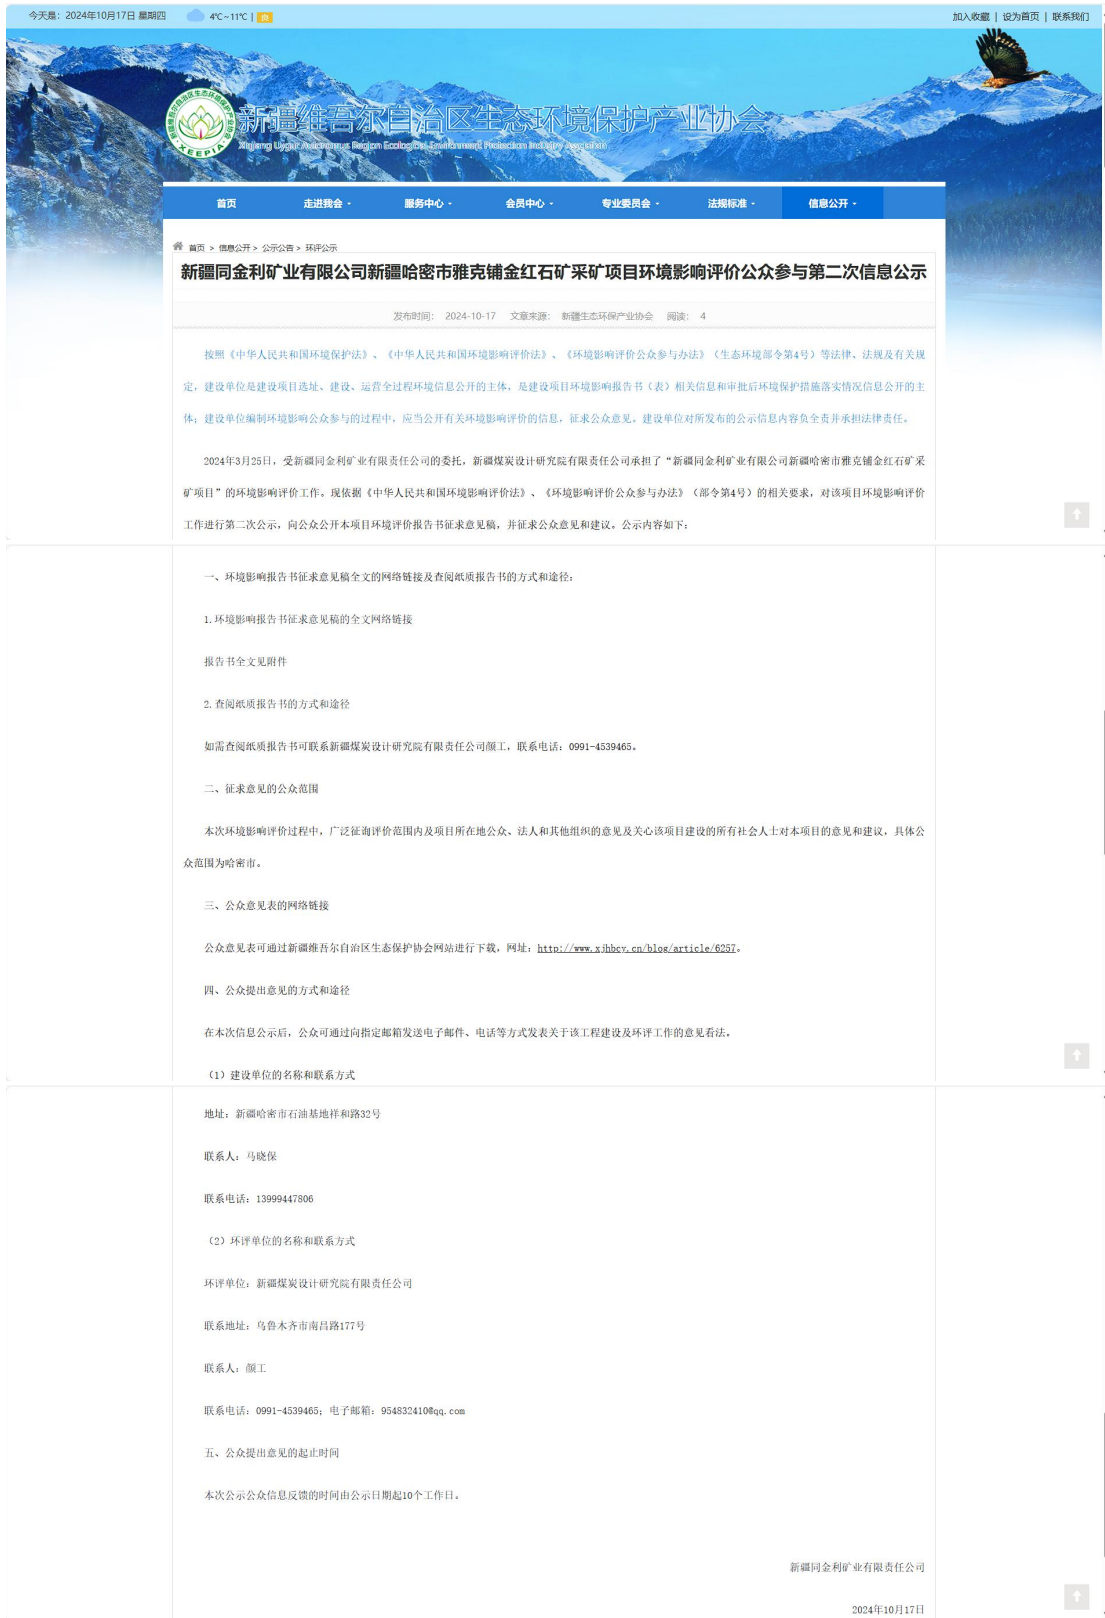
今天是：2024年10月17日 星期四　4℃~11℃ | 良

加入收藏 | 设为首页 | 联系我们

新疆维吾尔自治区生态环境保护产业协会
Xinjiang Uygur Autonomous Region Ecological Environment Protection Industry Association
XEEPIA

首页　走进我会　服务中心　会员中心　专业委员会　法规标准　信息公开

首页 > 信息公开 > 公示公告 > 环评公示

新疆同金利矿业有限公司新疆哈密市雅克铺金红石矿采矿项目环境影响评价公众参与第二次信息公示

发布时间： 2024-10-17　文章来源： 新疆生态环保产业协会　阅读： 4

按照《中华人民共和国环境保护法》、《中华人民共和国环境影响评价法》、《环境影响评价公众参与办法》（生态环境部令第4号）等法律、法规及有关规定，建设单位是建设项目选址、建设、运营全过程环境信息公开的主体，是建设项目环境影响报告书（表）相关信息和审批后环境保护措施落实情况信息公开的主体；建设单位编制环境影响公众参与的过程中，应当公开有关环境影响评价的信息，征求公众意见。建设单位对所发布的公示信息内容负全责并承担法律责任。

2024年3月25日，受新疆同金利矿业有限责任公司的委托，新疆煤炭设计研究院有限责任公司承担了“新疆同金利矿业有限公司新疆哈密市雅克铺金红石矿采矿项目”的环境影响评价工作。现依据《中华人民共和国环境影响评价法》、《环境影响评价公众参与办法》（部令第4号）的相关要求，对该项目环境影响评价工作进行第二次公示，向公众公开本项目环境评价报告书征求意见稿，并征求公众意见和建议。公示内容如下：

一、环境影响报告书征求意见稿全文的网络链接及查阅纸质报告书的方式和途径：

1.环境影响报告书征求意见稿的全文网络链接

报告书全文见附件

2.查阅纸质报告书的方式和途径

如需查阅纸质报告书可联系新疆煤炭设计研究院有限责任公司颜工，联系电话：0991-4539465。

二、征求意见的公众范围

本次环境影响评价过程中，广泛征询评价范围内及项目所在地公众、法人和其他组织的意见及关心该项目建设的所有社会人士对本项目的意见和建议，具体公众范围为哈密市。

三、公众意见表的网络链接

公众意见表可通过新疆维吾尔自治区生态保护协会网站进行下载，网址：http://www.xjhbcy.cn/blog/article/6257。

四、公众提出意见的方式和途径

在本次信息公示后，公众可通过向指定邮箱发送电子邮件、电话等方式发表关于该工程建设及环评工作的意见看法。

（1）建设单位的名称和联系方式

地址：新疆哈密市石油基地祥和路32号

联系人：马晓保

联系电话：13999447806

（2）环评单位的名称和联系方式

环评单位：新疆煤炭设计研究院有限责任公司

联系地址：乌鲁木齐市南昌路177号

联系人：颜工

联系电话：0991-4539465；电子邮箱：954832410@qq.com

五、公众提出意见的起止时间

本次公示公众信息反馈的时间由公示日期起10个工作日。

新疆同金利矿业有限责任公司

2024年10月17日